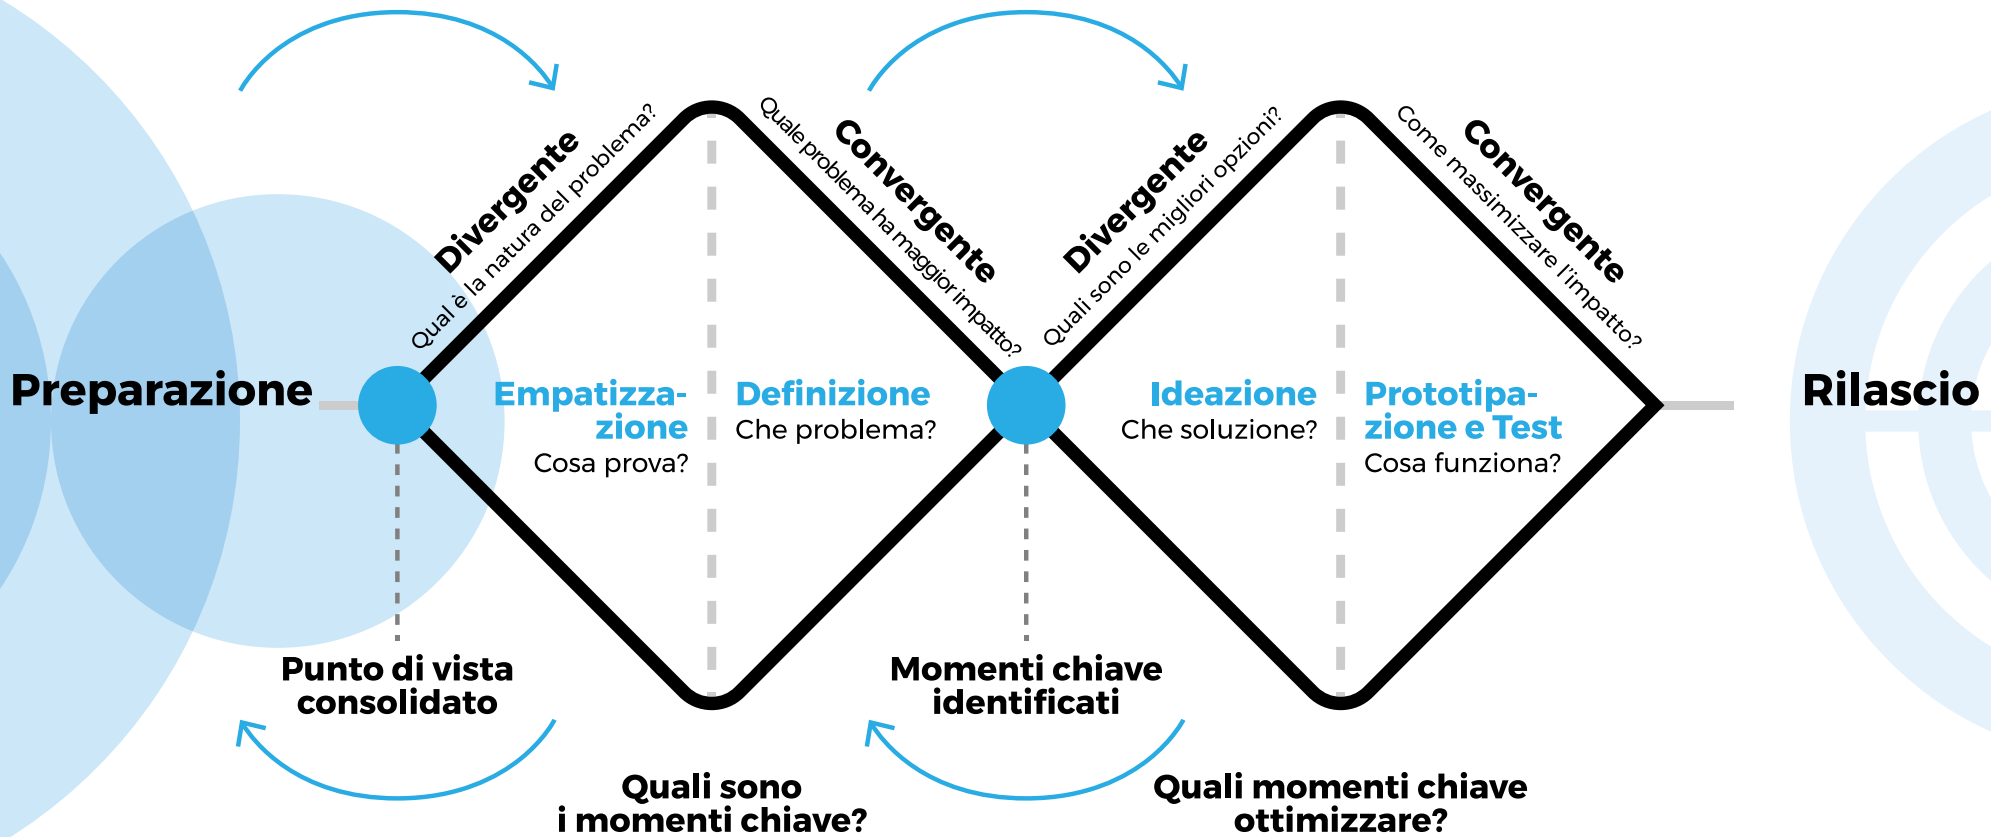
Preparazione

Divergente
Qual è la natura del problema?

Convergente
Quale problema ha maggior impatto?

Divergente
Quali sono le migliori opzioni?

Convergente
Come massimizzare l'impatto?

Rilascio

Empatizzazione
Cosa prova?

Definizione
Che problema?

Ideazione
Che soluzione?

Prototipazione e Test
Cosa funziona?

Punto di vista consolidato

Momenti chiave identificati

Quali sono i momenti chiave?

Quali momenti chiave ottimizzare?